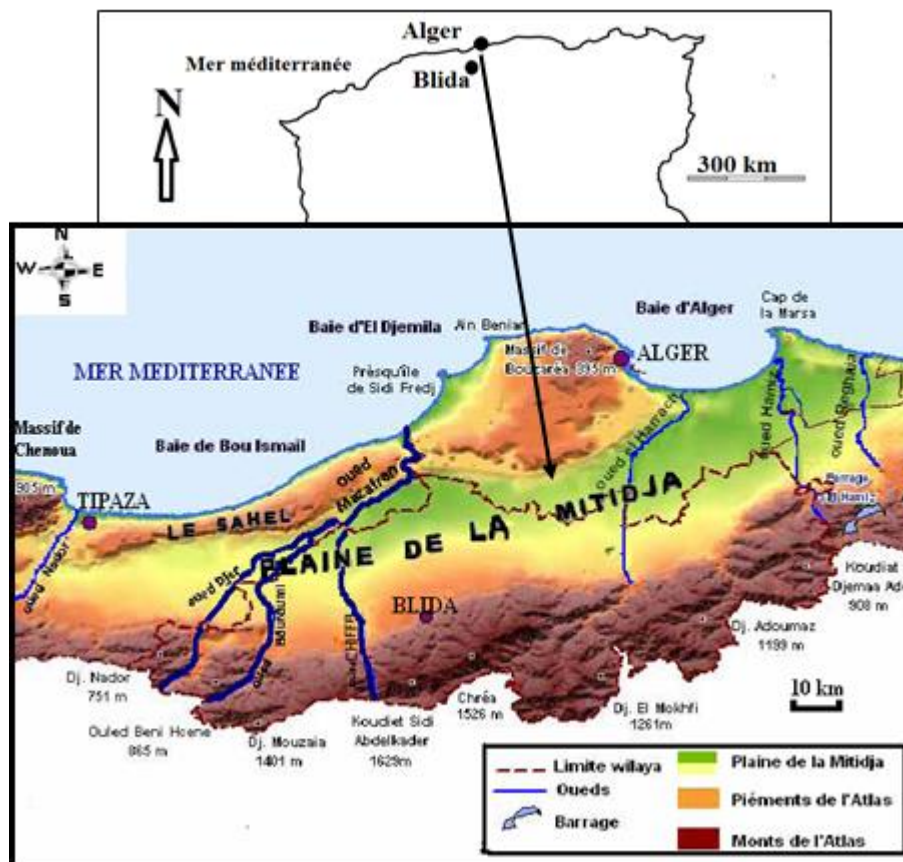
Alger
Mer méditerranée
Blida
N
300 km

N
W E
S
Baie d'El Djemila
Ain Benian
Baie d'Alger
Cap de la Marsa
Massif de Bouzaréa 393 m
ALGER
MER MEDITERRANEE
Présquîle de Sidi Fredj
Massif de Chenoua
Baie de Bou Ismail
905 m
TIPAZA
LE SAHEL
oued Mazafran
PLAINE DE LA MITIDJA
oued El Harrach
oued Hamiz
oued Reghaia
Barrage El Hamiz
oued Nador
oued Djer
oued Bouroumi
oued Chiffa
BLIDA
Koudiat Djemaa Adj 908 m
Dj. Adoumaz 1199 m
Dj. Nador 751 m
Ouled Beni Hoene 865 m
Dj. Mouzaia 1401 m
Koudiet Sidi Abdelkader 1629m
Chréa 1526 m
Dj. El Mokhfi 1261m
10 km
Limite wilaya
Oueds
Barrage
Plaine de la Mitidja
Piémonts de l'Atlas
Monts de l'Atlas